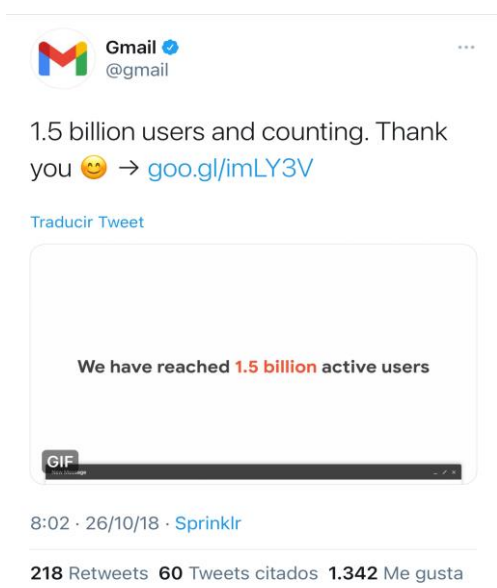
Gmail
@gmail

1.5 billion users and counting. Thank you 😊 → goo.gl/imLY3V

Traducir Tweet

We have reached 1.5 billion active users

GIF

New Message

8:02 · 26/10/18 · Sprinklr

218 Retweets 60 Tweets citados 1.342 Me gusta